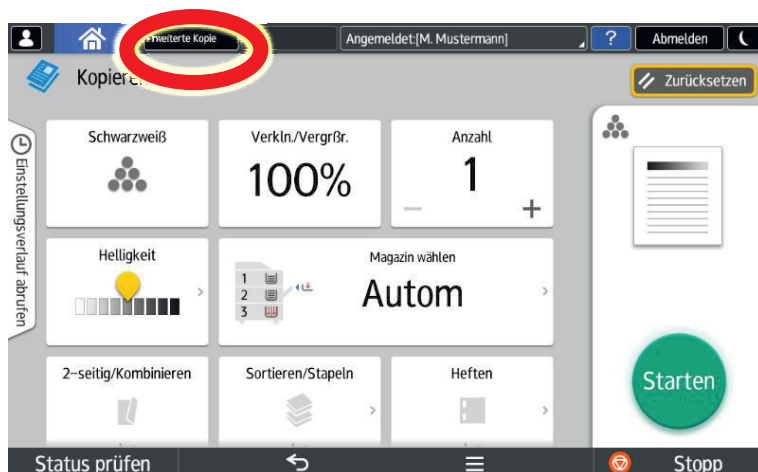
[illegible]weiterte Kopie

Angemeldet:[M. Mustermann]

?

Abmelden

Kopier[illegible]

Zurücksetzen

Einstellungsverlauf abrufen

Schwarzweiß

Verkln./Vergrßr.

100%

Anzahl

1

—

+

Helligkeit

Magazin wählen

1
2
3

Autom

2-seitig/Kombinieren

Sortieren/Stapeln

Heften

Starten

Status prüfen

Stopp